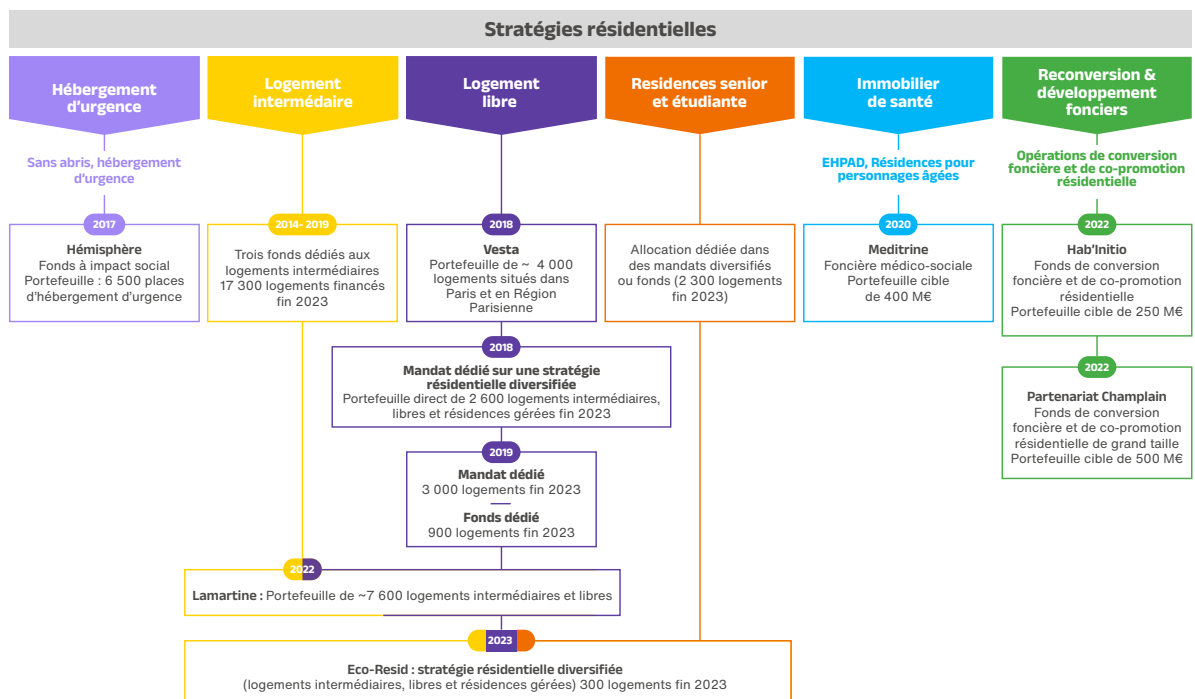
Stratégies résidentielles

Hébergement d'urgence

Sans abris, hébergement d'urgence

2017

Hémisphère
Fonds à impact social
Portefeuille : 6 500 places d'hébergement d'urgence

Logement intermédiaire

2014- 2019

Trois fonds dédiés aux logements intermédiaires
17 300 logements financés fin 2023

Logement libre

2018

Vesta
Portefeuille de ~ 4 000 logements situés dans Paris et en Région Parisienne

2018

Mandat dédié sur une stratégie résidentielle diversifiée
Portefeuille direct de 2 600 logements intermédiaires, libres et résidences gérées fin 2023

2019

Mandat dédié
3 000 logements fin 2023
—
Fonds dédié
900 logements fin 2023

Residences senior et étudiante

Allocation dédiée dans des mandats diversifiés ou fonds (2 300 logements fin 2023)

Immobilier de santé

EHPAD, Résidences pour personnages âgées

2020

Meditrine
Foncière médico-sociale
Portefeuille cible de 400 M€

Reconversion & développement fonciers

Opérations de conversion foncière et de co-promotion résidentielle

2022

Hab'Initio
Fonds de conversion foncière et de co-promotion résidentielle
Portefeuille cible de 250 M€

2022

Partenariat Champlain
Fonds de conversion foncière et de co-promotion résidentielle de grand taille
Portefeuille cible de 500 M€

2022

Lamartine : Portefeuille de ~7 600 logements intermédiaires et libres

2023

Eco-Resid : stratégie résidentielle diversifiée
(logements intermédiaires, libres et résidences gérées) 300 logements fin 2023